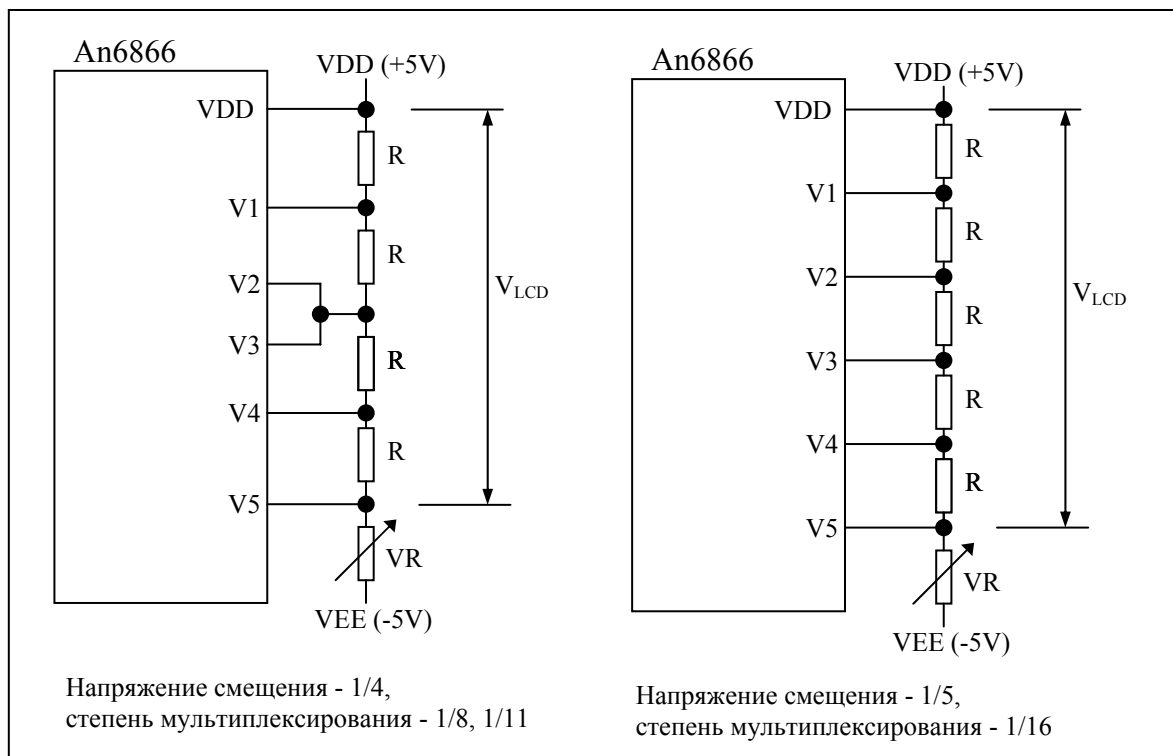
An6866

VDD (+5V)

VDD

R

V1

R

V2

V3

R

V4

R

V5

VR

VEE (-5V)

$V_{LCD}$

Напряжение смещения - 1/4,
степень мультиплексирования - 1/8, 1/11

An6866

VDD (+5V)

VDD

R

V1

R

V2

R

V3

R

V4

R

V5

VR

VEE (-5V)

$V_{LCD}$

Напряжение смещения - 1/5,
степень мультиплексирования - 1/16